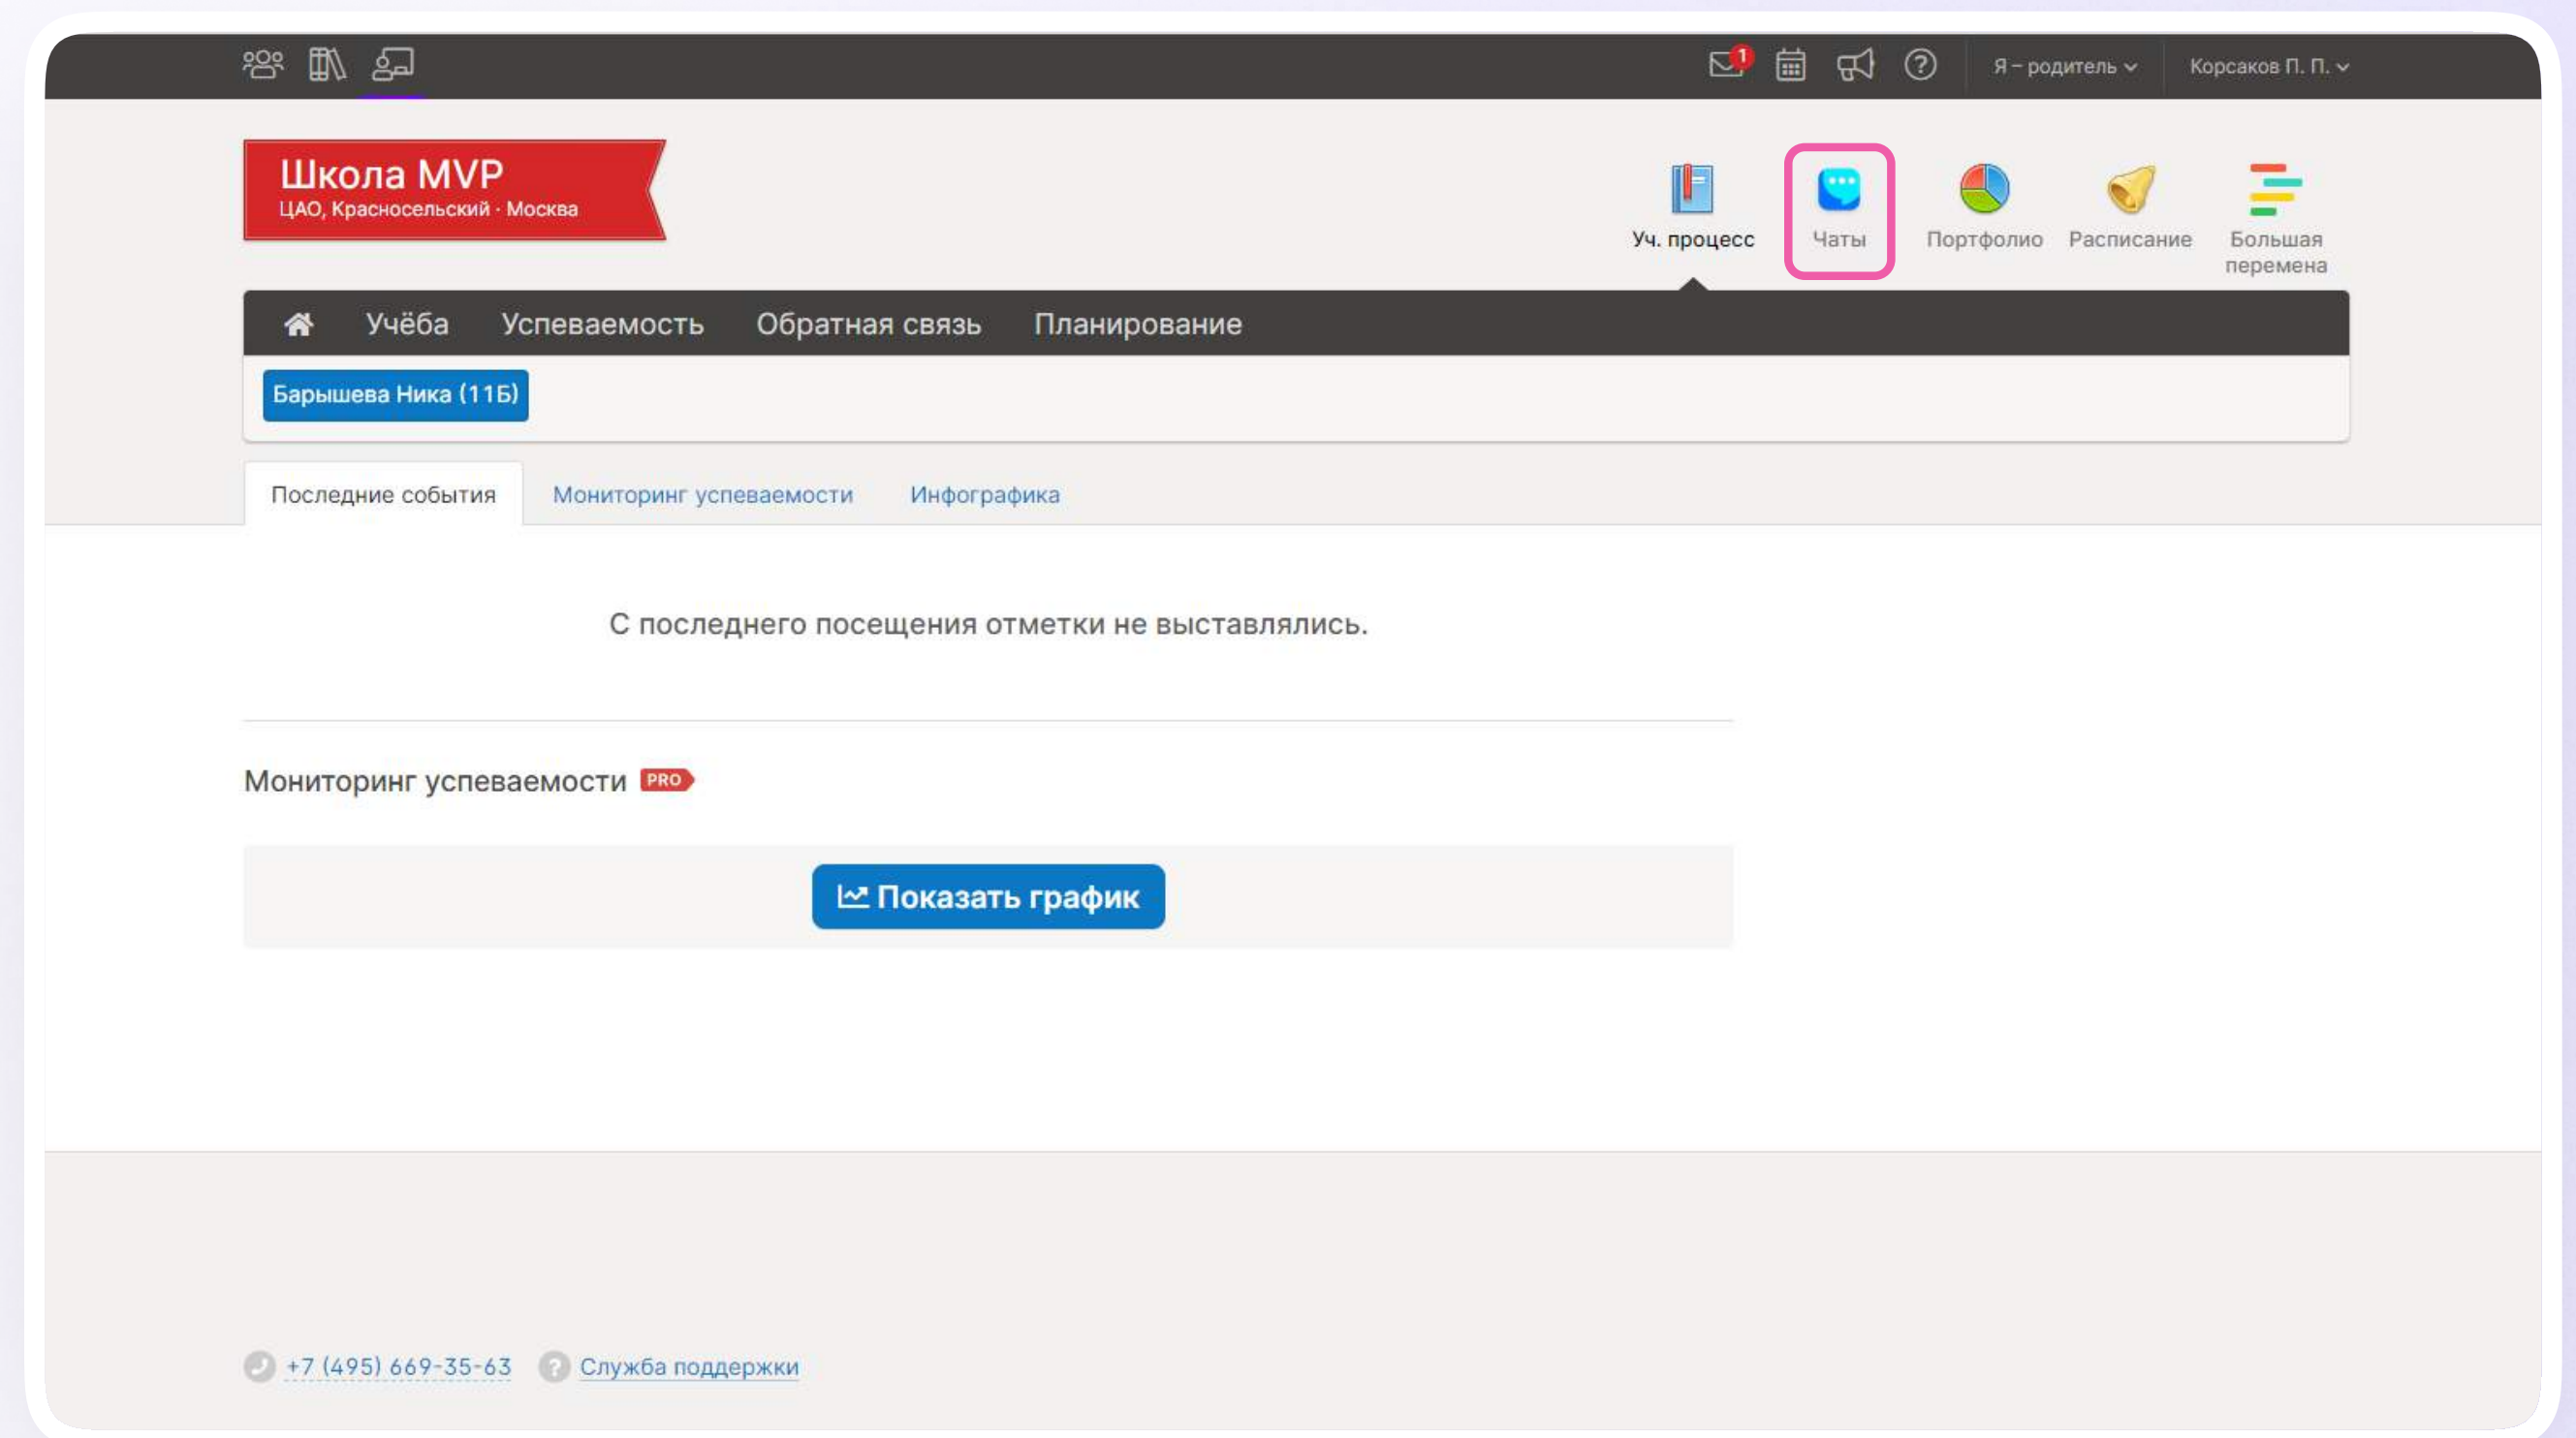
1 Я – родитель Корсаков П. П.

Школа MVP
ЦАО, Красносельский · Москва

Уч. процесс Чаты Портфолио Расписание Большая перемена

Учёба Успеваемость Обратная связь Планирование

Барышева Ника (11Б)

Последние события Мониторинг успеваемости Инфографика

С последнего посещения отметки не выставлялись.

Мониторинг успеваемости PRO

Показать график

+7 (495) 669-35-63 Служба поддержки